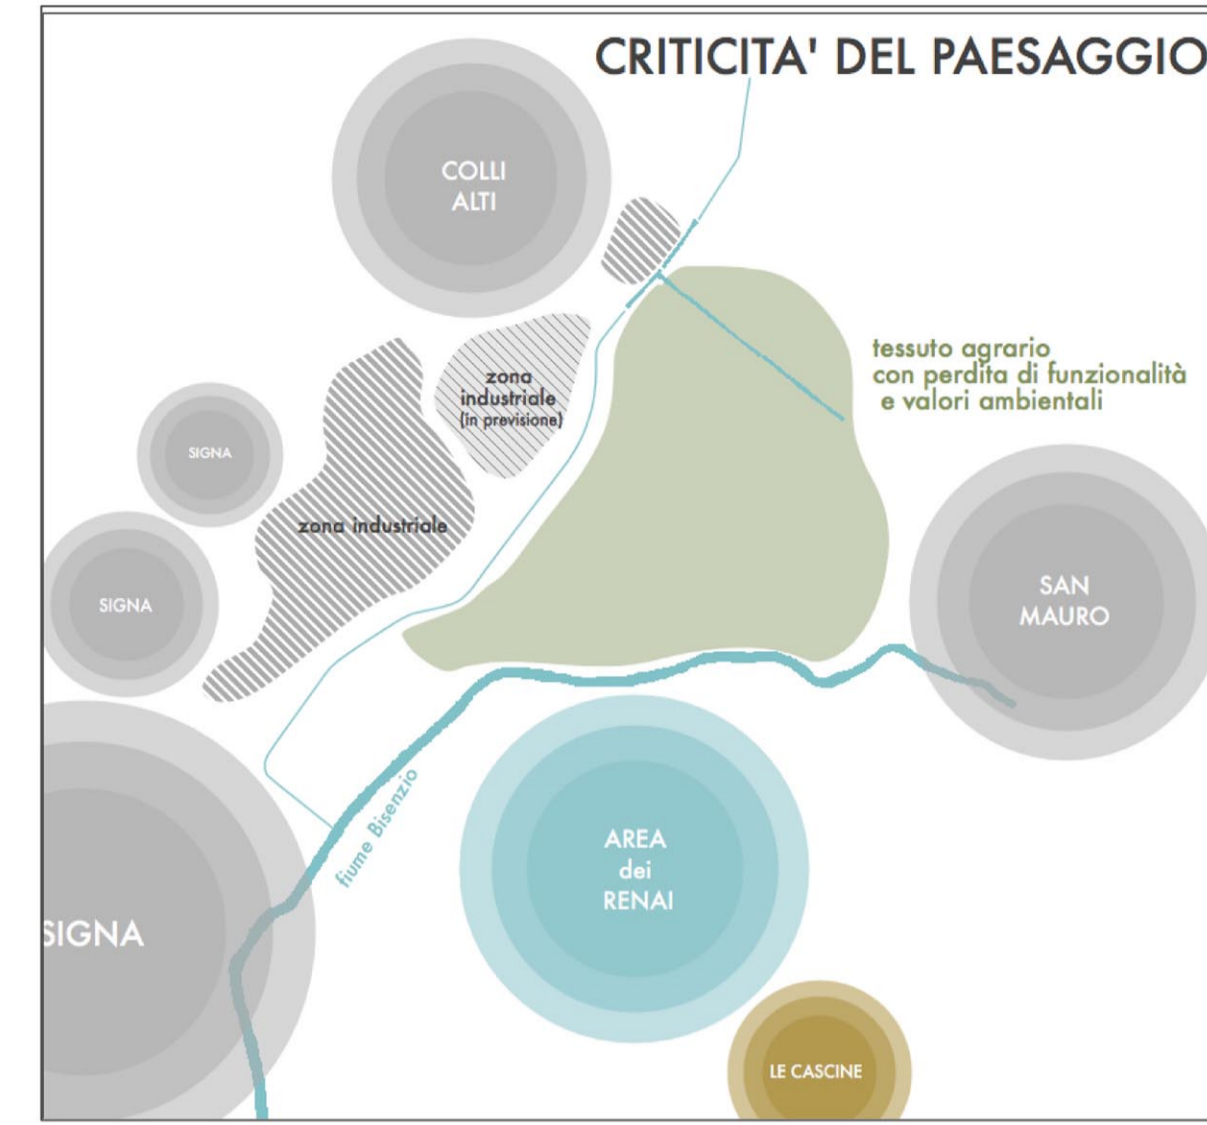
CRITICITA' DEL PAESAGGIO

COLLI ALTI

zona industriale (in previsione)

tessuto agrario con perdita di funzionalità e valori ambientali

SIGNA

zona industriale

SIGNA

SAN MAURO

fiume Bisenzio

AREA dei RENAI

SIGNA

LE CASCINE